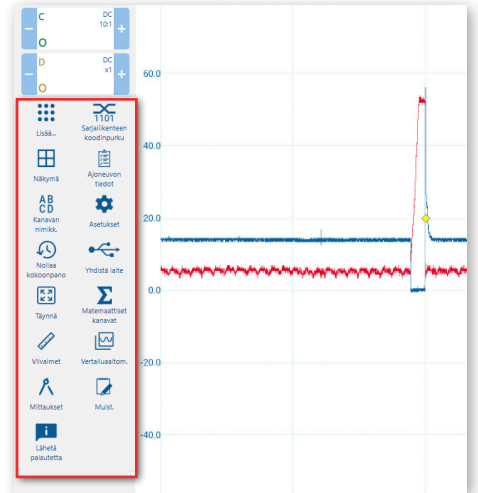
C
DC
10:1
O
D
DC
x1
O
Lisää...
1101
Sarjaliikenteen koodinpurku
Näkymä
Ajoneuvon tiedot
AB
CD
Kanavan nimikk.
Asetukset
Nollaa kokoonpano
Yhdistä laite
Täynnä
Matemaattiset kanavat
Viivaimet
Vertailuaaltom.
Mittaukset
Muist.
Lähetä palautetta
60.0
40.0
20.0
0.0
-20.0
-40.0